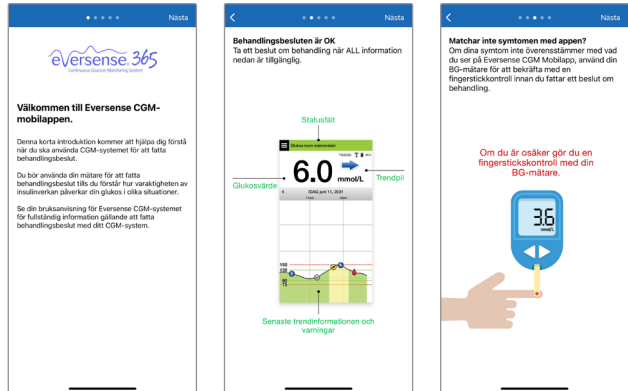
Nästa

eversense 365
Continuous Glucose Monitoring System

Välkommen till Eversense CGM-mobilappen.

Denna korta introduktion kommer att hjälpa dig förstå när du ska använda CGM-systemet för att fatta behandlingsbeslut.

Du bör använda din mätare för att fatta behandlingsbeslut tills du förstår hur varaktigheten av insulinverkan påverkar din glukos i olika situationer.

Se din bruksanvisning för Eversense CGM-systemet för fullständig information gällande att fatta behandlingsbeslut med ditt CGM-system.

Nästa

Behandlingsbesluten är OK
Ta ett beslut om behandling när ALL information nedan är tillgänglig.

Statusfält

Glukosvärde

6.0 mmol/L

Trendpil

IDAG juni 11, 2021

150
130

Senaste trendinformationen och varningar

Nästa

Matchar inte symtomen med appen?
Om dina symtom inte överensstämmer med vad du ser på Eversense CGM Mobilapp, använd din BG-mätare för att bekräfta med en fingerstickkontroll innan du fattar ett beslut om behandling.

Om du är osäker gör du en fingerstickskontroll med din BG-mätare.

3.6
mmol/L